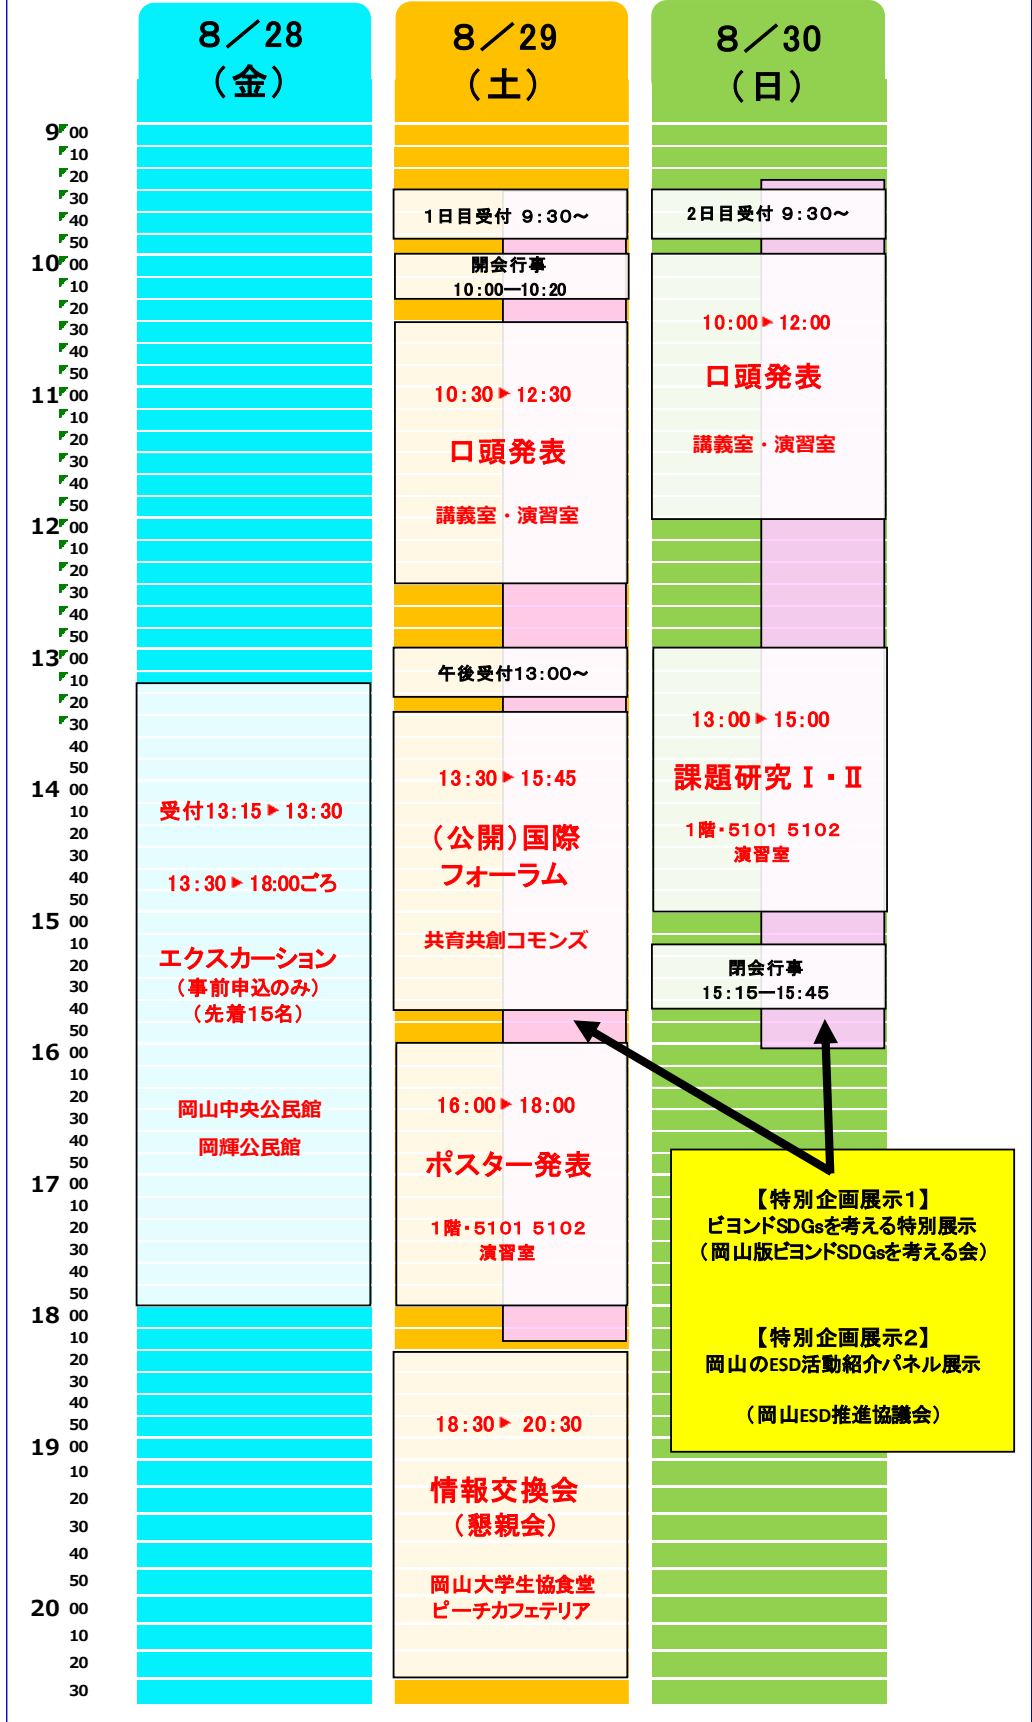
8／28
（金）

8／29
（土）

8／30
（日）

9 00
10
20
30
40
50
10 00
10
20
30
40
50
11 00
10
20
30
40
50
12 00
10
20
30
40
50
13 00
10
20
30
40
50
14 00
10
20
30
40
50
15 00
10
20
30
40
50
16 00
10
20
30
40
50
17 00
10
20
30
40
50
18 00
10
20
30
40
50
19 00
10
20
30
40
50
20 00
10
20
30

受付13:15 ▶ 13:30

13:30 ▶ 18:00ごろ

エクスカーション
（事前申込のみ）
（先着15名）

岡山中央公民館
岡輝公民館

1日目受付 9:30〜

開会行事
10:00—10:20

10:30 ▶ 12:30

口頭発表

講義室・演習室

午後受付13:00〜

13:30 ▶ 15:45

（公開）国際
フォーラム

共育共創コモンズ

16:00 ▶ 18:00

ポスター発表

1階・5101 5102
演習室

18:30 ▶ 20:30

情報交換会
（懇親会）

岡山大学生協食堂
ピーチカフェテリア

2日目受付 9:30〜

10:00 ▶ 12:00

口頭発表

講義室・演習室

13:00 ▶ 15:00

課題研究 Ⅰ・Ⅱ

1階・5101 5102
演習室

閉会行事
15:15—15:45

【特別企画展示1】
ビヨンドSDGsを考える特別展示
（岡山版ビヨンドSDGsを考える会）

【特別企画展示2】
岡山のESD活動紹介パネル展示

（岡山ESD推進協議会）